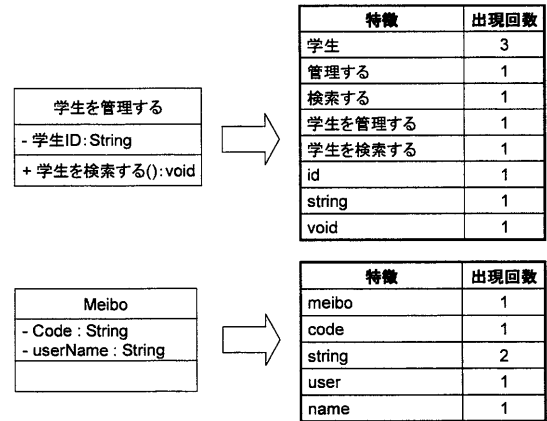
学生を管理する

- 学生ID: String

+ 学生を検索する(): void

| 特徴 | 出現回数 |
|---|---|
| 学生 | 3 |
| 管理する | 1 |
| 検索する | 1 |
| 学生を管理する | 1 |
| 学生を検索する | 1 |
| id | 1 |
| string | 1 |
| void | 1 |

Meibo

- Code : String
- userName : String

| 特徴 | 出現回数 |
|---|---|
| meibo | 1 |
| code | 1 |
| string | 2 |
| user | 1 |
| name | 1 |